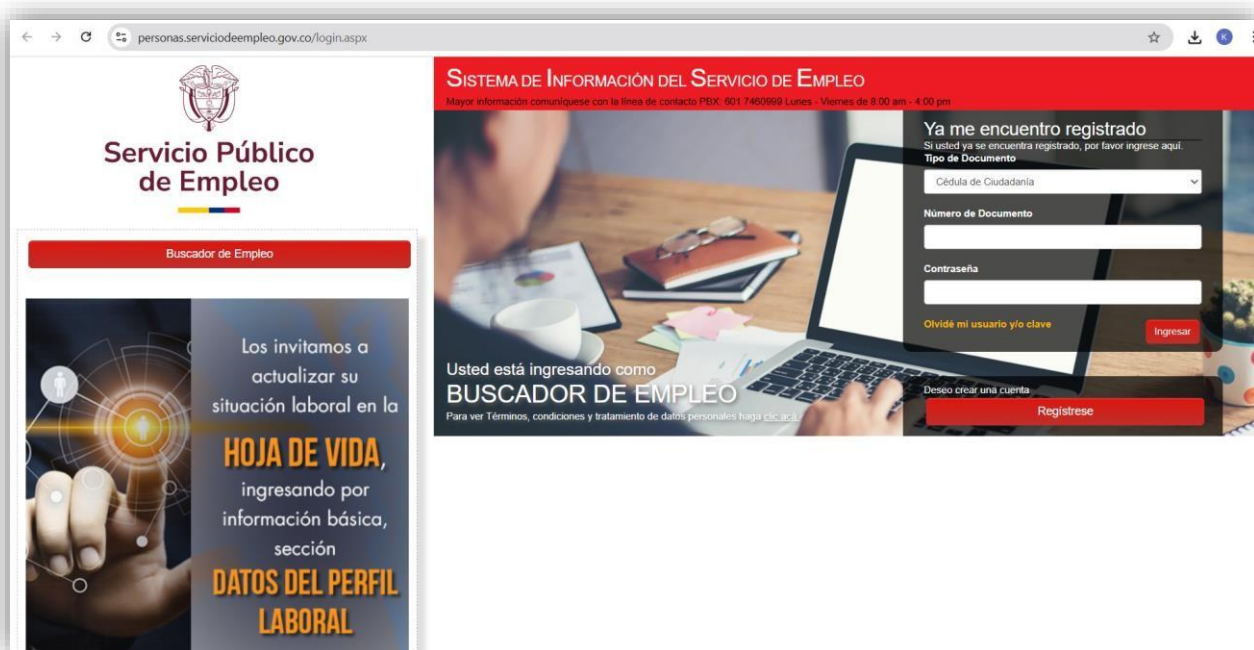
personas.serviciodeempleo.gov.co/login.aspx

K

Servicio Público de Empleo

Buscador de Empleo

Los invitamos a actualizar su situación laboral en la HOJA DE VIDA, ingresando por información básica, sección DATOS DEL PERFIL LABORAL

SISTEMA DE INFORMACIÓN DEL SERVICIO DE EMPLEO
Mayor información comuníquese con la línea de contacto PBX: 601 7460999 Lunes - Viernes de 8:00 am - 4:00 pm

Ya me encuentro registrado
Si usted ya se encuentra registrado, por favor ingrese aquí.
Tipo de Documento
Cédula de Ciudadanía
Número de Documento
Contraseña
Olvidé mi usuario y/o clave
Ingresar

Usted está ingresando como
BUSCADOR DE EMPLEO
Para ver Términos, condiciones y tratamiento de datos personales haga clic acá

Deseo crear una cuenta
Registrese